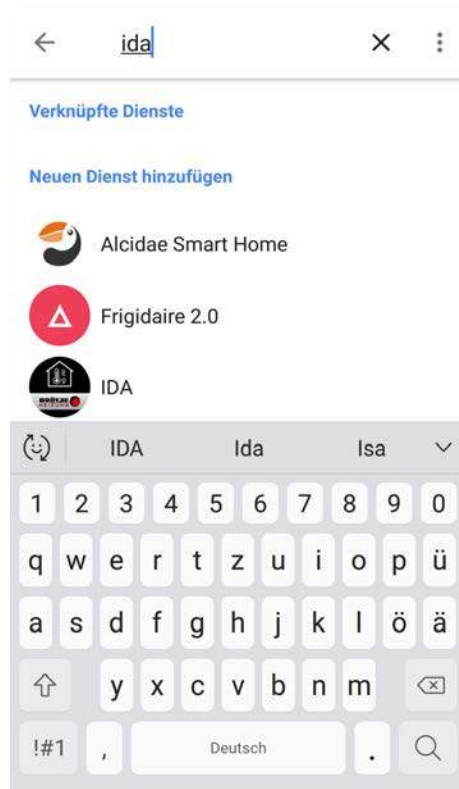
ida

Verknüpfte Dienste

Neuen Dienst hinzufügen

Alcidae Smart Home

Frigidaire 2.0

IDA

IDA Ida Isa

1 2 3 4 5 6 7 8 9 0

q w e r t z u i o p ü

a s d f g h j k l ö ä

y x c v b n m

!#1 , Deutsch .